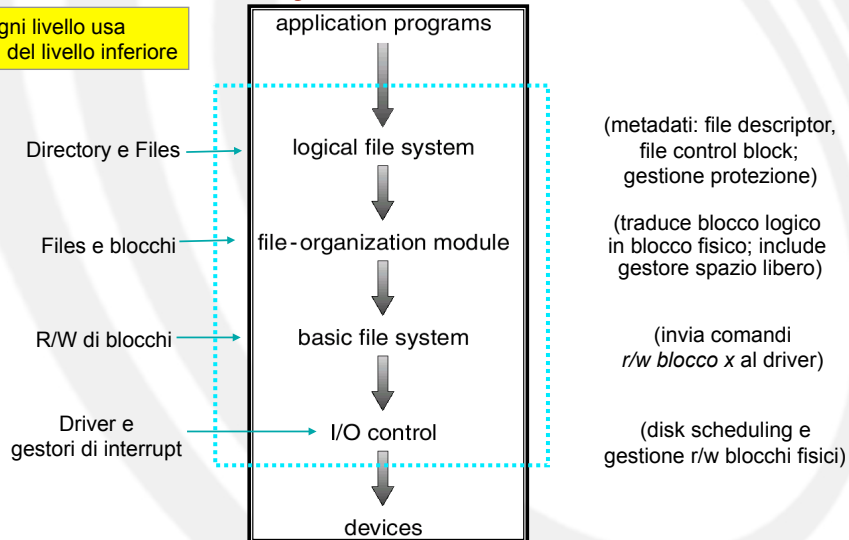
gni livello usa
del livello inferiore

application programs

Directory e Files

logical file system

(metadati: file descriptor, file control block; gestione protezione)

Files e blocchi

file-organization module

(traduce blocco logico in blocco fisico; include gestore spazio libero)

R/W di blocchi

basic file system

(invia comandi *r/w blocco x* al driver)

Driver e gestori di interrupt

I/O control

(disk scheduling e gestione r/w blocchi fisici)

devices